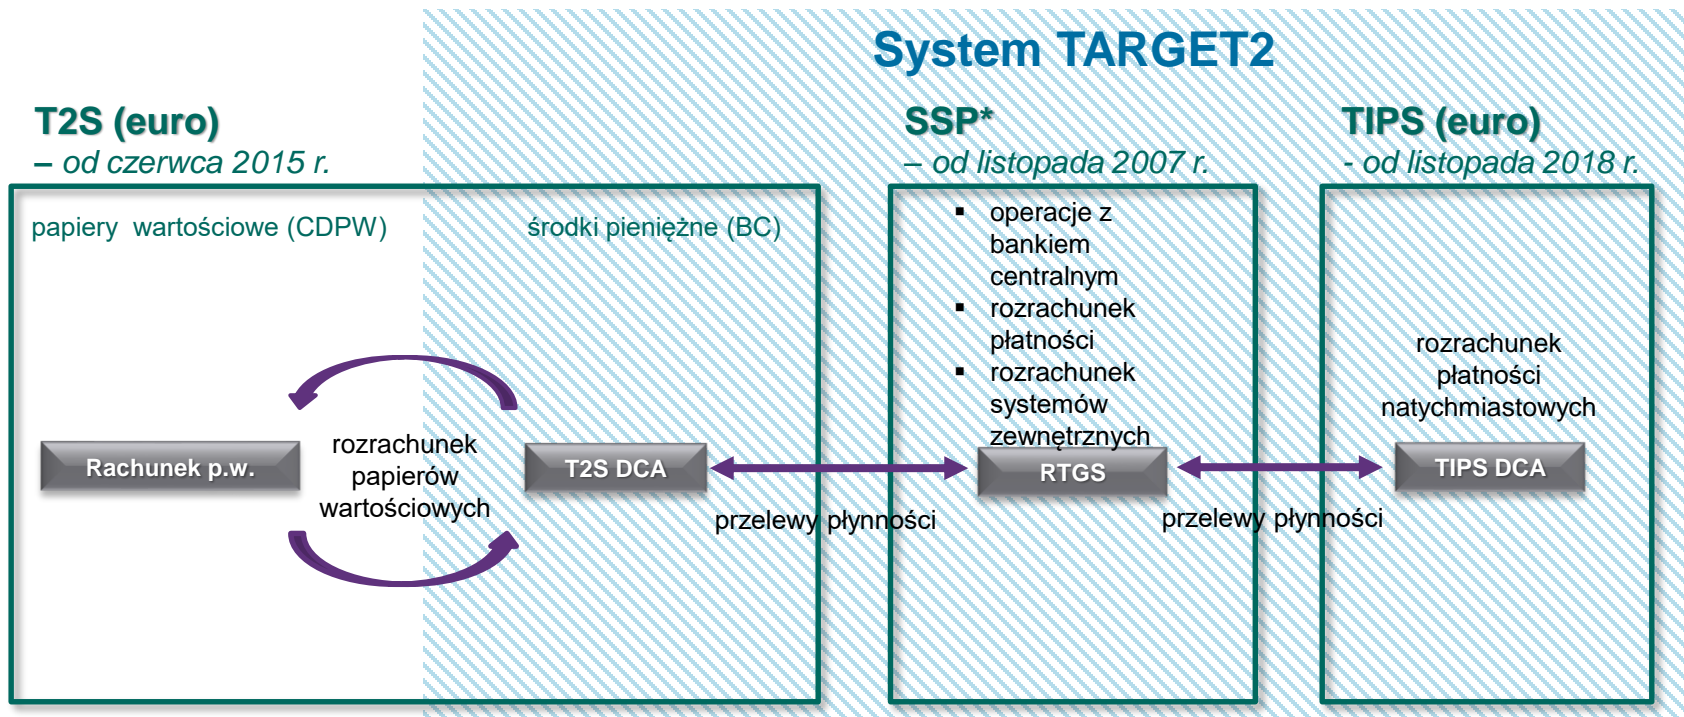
System TARGET2

T2S (euro)
– od czerwca 2015 r.

SSP*
– od listopada 2007 r.

TIPS (euro)
- od listopada 2018 r.

papiery wartościowe (CDPW)

środki pieniężne (BC)

Rachunek p.w.

rozrachunek papierów wartościowych

T2S DCA

przelewy płynności

- operacje z bankiem centralnym
- rozrachunek płatności
- rozrachunek systemów zewnętrznych

RTGS

przelewy płynności

rozrachunek płatności natychmiastowych

TIPS DCA